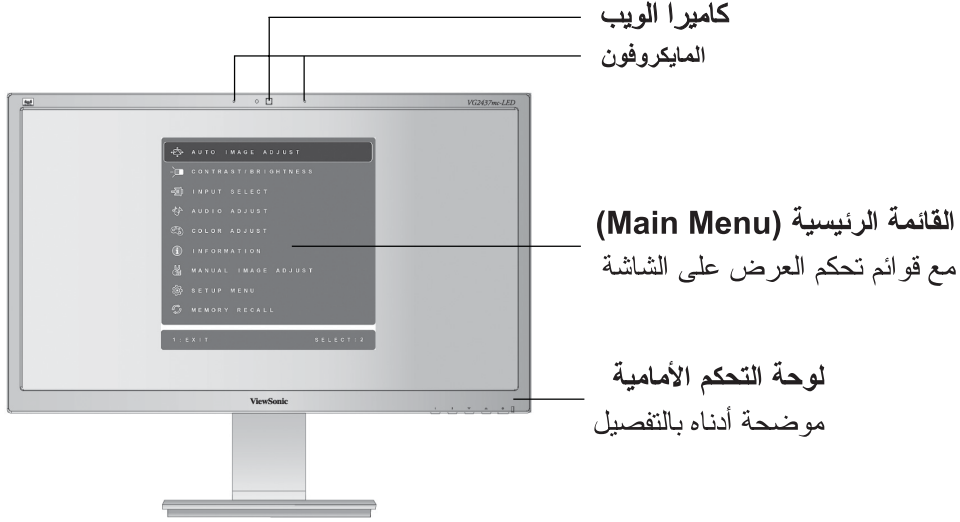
كاميرا الويب

المايكروفون

VG2437mc-LED

AUTO IMAGE ADJUST
CONTRAST/BRIGHTNESS
INPUT SELECT
AUDIO ADJUST
COLOR ADJUST
INFORMATION
MANUAL IMAGE ADJUST
SETUP MENU
MEMORY RECALL

1 : EXIT
SELECT : 2

القائمة الرئيسية (Main Menu)
مع قوائم تحكم العرض على الشاشة

ViewSonic

لوحة التحكم الأمامية
موضحة أدناه بالتفصيل